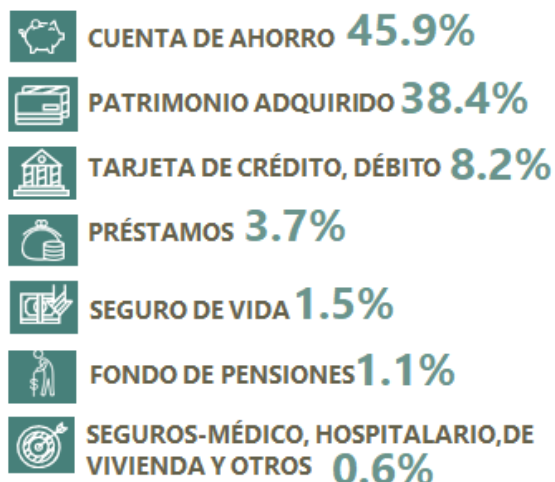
CUENTA DE AHORRO 45.9%

PATRIMONIO ADQUIRIDO 38.4%

TARJETA DE CRÉDITO, DÉBITO 8.2%

PRÉSTAMOS 3.7%

SEGURO DE VIDA 1.5%

FONDO DE PENSIONES 1.1%

SEGUROS-MÉDICO, HOSPITALARIO,DE VIVIENDA Y OTROS 0.6%